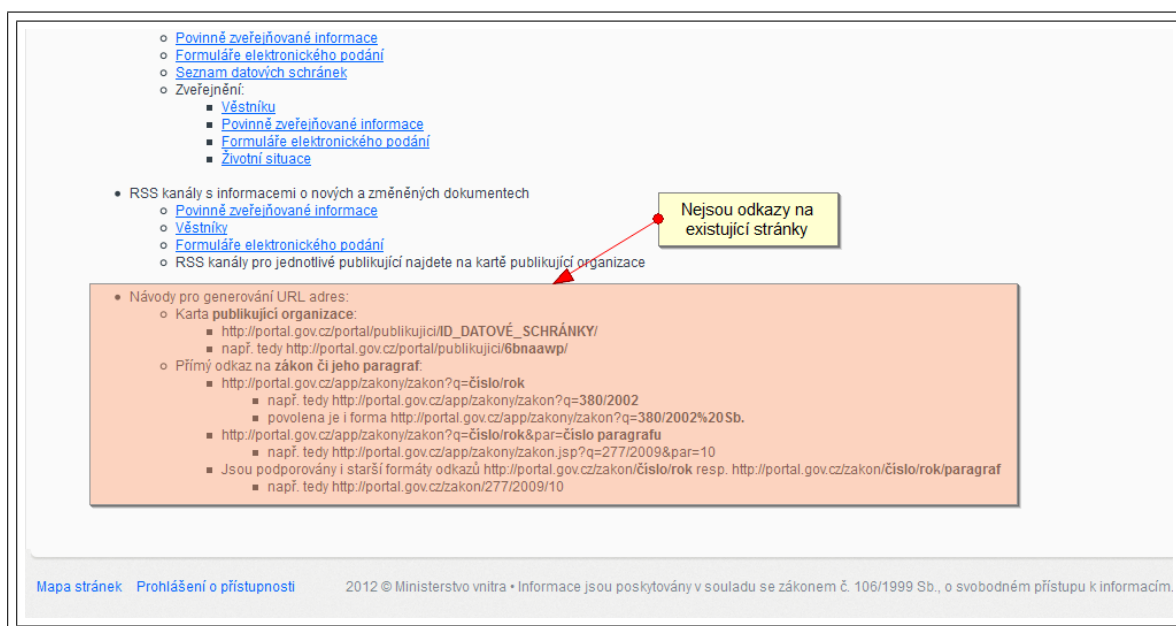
Povinně zveřejňované informace
Formuláře elektronického podání
Seznam datových schránek
Zveřejnění:
Věstníku
Povinně zveřejňované informace
Formuláře elektronického podání
Životní situace

RSS kanály s informacemi o nových a změněných dokumentech
Povinně zveřejňované informace
Věstníky
Formuláře elektronického podání
RSS kanály pro jednotlivé publikující najdete na kartě publikující organizace

Nejsou odkazy na existující stránky

Návody pro generování URL adres:
Karta **publikující organizace**:
http://portal.gov.cz/portal/publikujici/**ID_DATOVÉ_SCHRÁNKY/**
např. tedy http://portal.gov.cz/portal/publikujici/**6bnaawp/**
Přímý odkaz na **zákon či jeho paragraf**:
http://portal.gov.cz/app/zakony/zakon?q=**číslo/rok**
např. tedy http://portal.gov.cz/app/zakony/zakon?q=**380/2002**
povolena je i forma http://portal.gov.cz/app/zakony/zakon?q=**380/2002%20Sb.**
http://portal.gov.cz/app/zakony/zakon?q=**číslo/rok**&par=**číslo paragrafu**
např. tedy http://portal.gov.cz/app/zakony/zakon.jsp?q=277/2009&par=10
Jsou podporovány i starší formáty odkazů http://portal.gov.cz/zakon/**číslo/rok** resp. http://portal.gov.cz/zakon/**číslo/rok/paragraf**
např. tedy http://portal.gov.cz/zakon/277/2009/10

Mapa stránek Prohlášení o přístupnosti 2012 © Ministerstvo vnitra • Informace jsou poskytovány v souladu se zákonem č. 106/1999 Sb., o svobodném přístupu k informacím.